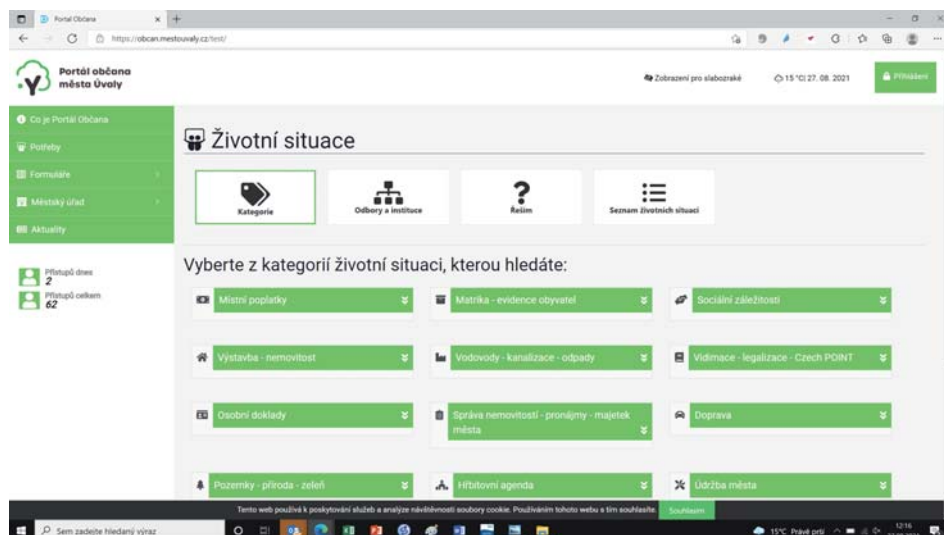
Portal Občana

https://obcan.mestouvaly.cz/test/

Portál občana města Úvaly

Zobrazení pro slabozraké

15 °C| 27. 08. 2021

Přihlášení

Co je Portál Občana

Potřeby

Formuláře

Městský úřad

Aktuality

Přístupů dnes
2

Přístupů celkem
62

Životní situace

Kategorie

Odbory a instituce

Řeším

Seznam životních situací

Vyberte z kategorií životní situaci, kterou hledáte:

Místní poplatky

Matrika - evidence obyvatel

Sociální záležitosti

Výstavba - nemovitost

Vodovody - kanalizace - odpady

Vidimace - legalizace - Czech POINT

Osobní doklady

Správa nemovitostí - pronájmy - majetek města

Doprava

Pozemky - příroda - zeleň

Hřbitovní agenda

Údržba města

Tento web používá k poskytování služeb a analýze návštěvnosti soubory cookie. Používáním tohoto webu s tím souhlasíte.

Souhlasím

Sem zadejte hledaný výraz

15°C Právě prší

12:16